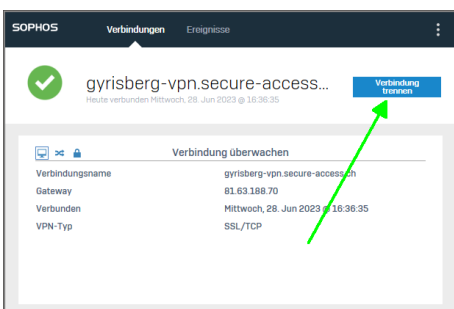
SOPHOS Verbindungen Ereignisse

gyrisberg-vpn.secure-access...
Heute verbunden Mittwoch, 28. Jun 2023 @ 16:36:35

Verbindung trennen

Verbindung überwachen

| | |
|---|---|
| Verbindungsname | gyrisberg-vpn.secure-access.ch |
| Gateway | 81.63.188.70 |
| Verbunden | Mittwoch, 28. Jun 2023 @ 16:36:35 |
| VPN-Typ | SSL/TCP |